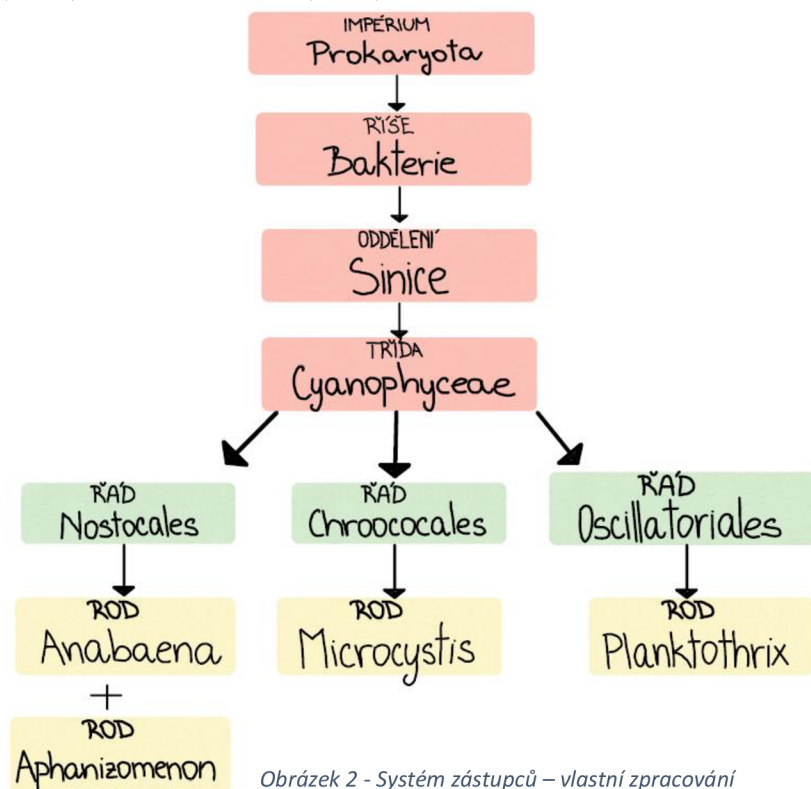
IMPÉRIUM
Prokaryota

ŘÍŠE
Bakterie

ODDĚLENÍ
Sinice

TŘÍDA
Cyanophyceae

ŘÁD
Nostocales

ŘÁD
Chroococales

ŘÁD
Oscillatoriales

ROD
Anabaena

+

ROD
Aphanizomenon

ROD
Microcystis

ROD
Planktothrix

Obrázek 2 - Systém zástupců – vlastní zpracování